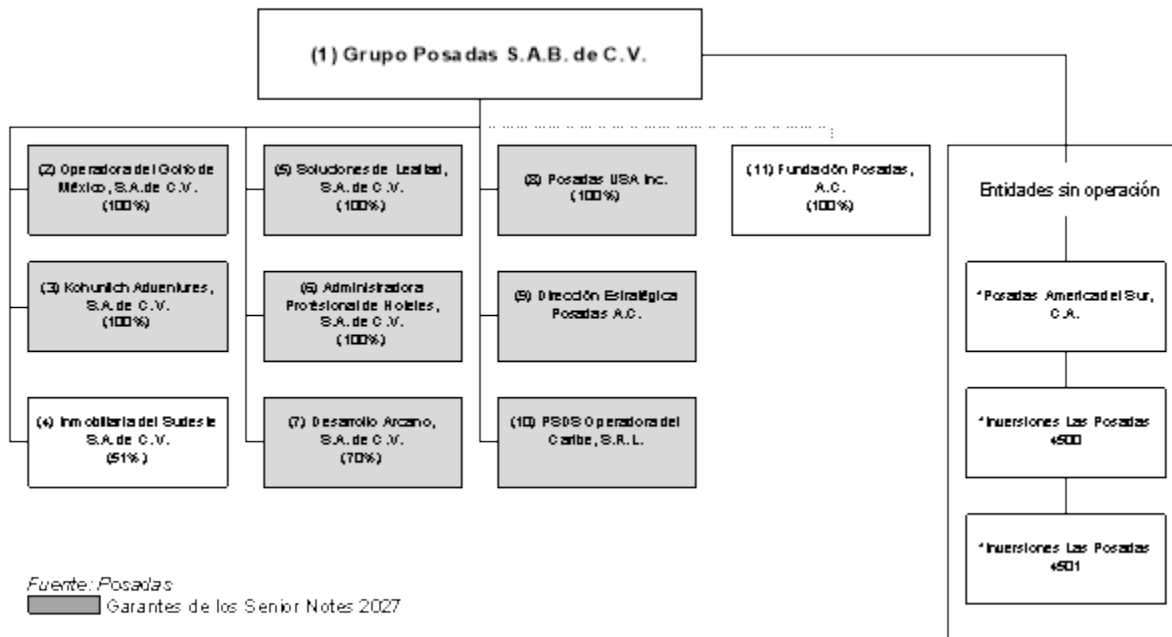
(1) Grupo Posadas S.A.B. de C.V.

(2) Operadora del Golfo de México, S.A. de C.V. (100%)

(3) Kohunlich Adventures, S.A. de C.V. (100%)

(4) Inmobiliaria del Sudeste S.A. de C.V. (51%)

(5) Soluciones de Lealtad, S.A. de C.V. (100%)

(6) Administradora Profesional de Hoteles, S.A. de C.V. (100%)

(7) Desarrollo Arcano, S.A. de C.V. (70%)

(8) Posadas USA Inc. (100%)

(9) Dirección Estratégica Posadas A.C.

(10) PSDS Operadora del Caribe, S.R.L.

(11) Fundación Posadas, A.C. (100%)

Entidades sin operación

*Posadas America del Sur, C.A.

*Inversiones Las Posadas 4500

*Inversiones Las Posadas 4501

Fuente: Posadas
Garantes de los Senior Notes 2027